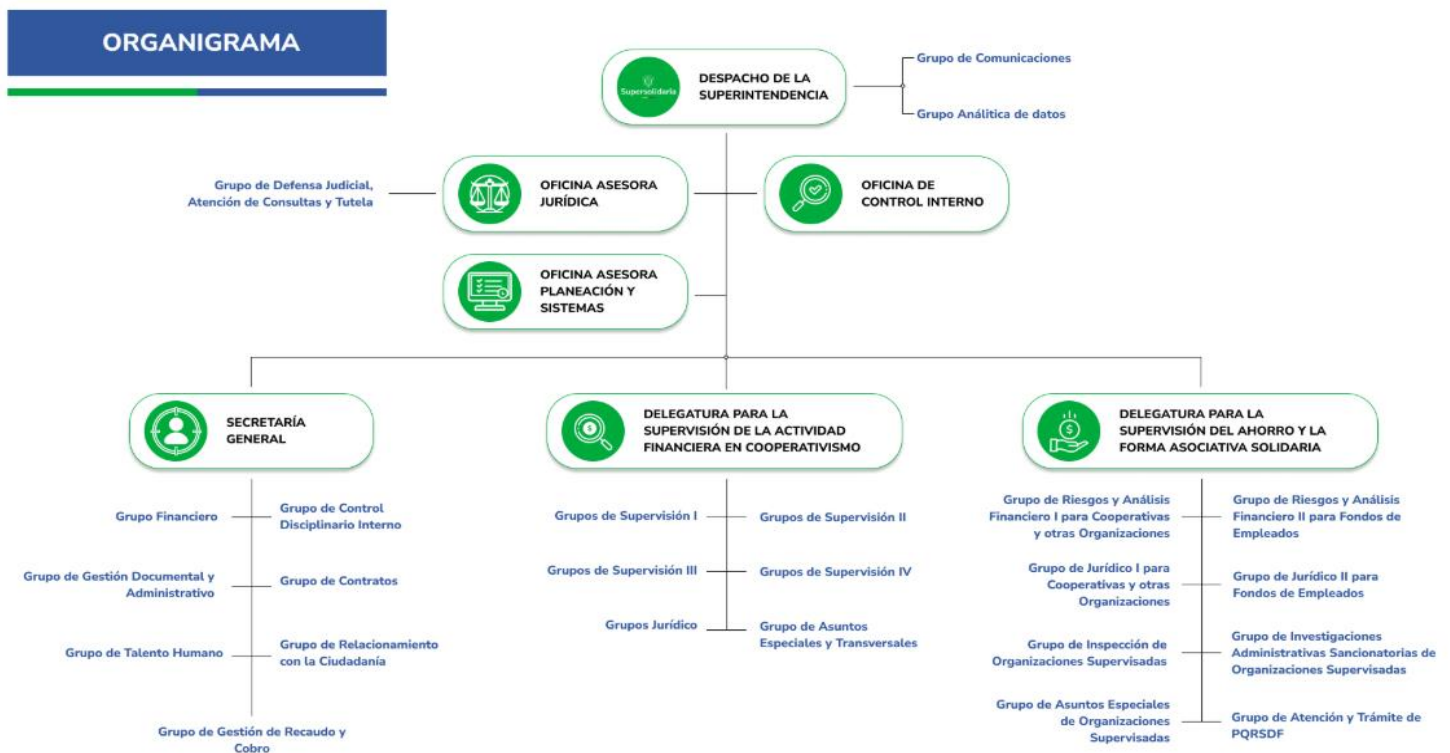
ORGANIGRAMA

Supersolidaria

DESPACHO DE LA SUPERINTENDENCIA

Grupo de Comunicaciones

Grupo Analítica de datos

Grupo de Defensa Judicial, Atención de Consultas y Tutela

OFICINA ASESORA JURÍDICA

OFICINA DE CONTROL INTERNO

OFICINA ASESORA PLANEACIÓN Y SISTEMAS

SECRETARÍA GENERAL

Grupo Financiero

Grupo de Control Disciplinario Interno

Grupo de Gestión Documental y Administrativo

Grupo de Contratos

Grupo de Talento Humano

Grupo de Relacionamiento con la Ciudadanía

Grupo de Gestión de Recaudo y Cobro

DELEGATURA PARA LA SUPERVISIÓN DE LA ACTIVIDAD FINANCIERA EN COOPERATIVISMO

Grupos de Supervisión I

Grupos de Supervisión II

Grupos de Supervisión III

Grupos de Supervisión IV

Grupos Jurídico

Grupo de Asuntos Especiales y Transversales

DELEGATURA PARA LA SUPERVISIÓN DEL AHORRO Y LA FORMA ASOCIATIVA SOLIDARIA

Grupo de Riesgos y Análisis Financiero I para Cooperativas y otras Organizaciones

Grupo de Riesgos y Análisis Financiero II para Fondos de Empleados

Grupo de Jurídico I para Cooperativas y otras Organizaciones

Grupo de Jurídico II para Fondos de Empleados

Grupo de Inspección de Organizaciones Supervisadas

Grupo de Investigaciones Administrativas Sancionatorias de Organizaciones Supervisadas

Grupo de Asuntos Especiales de Organizaciones Supervisadas

Grupo de Atención y Trámite de PQRSDF